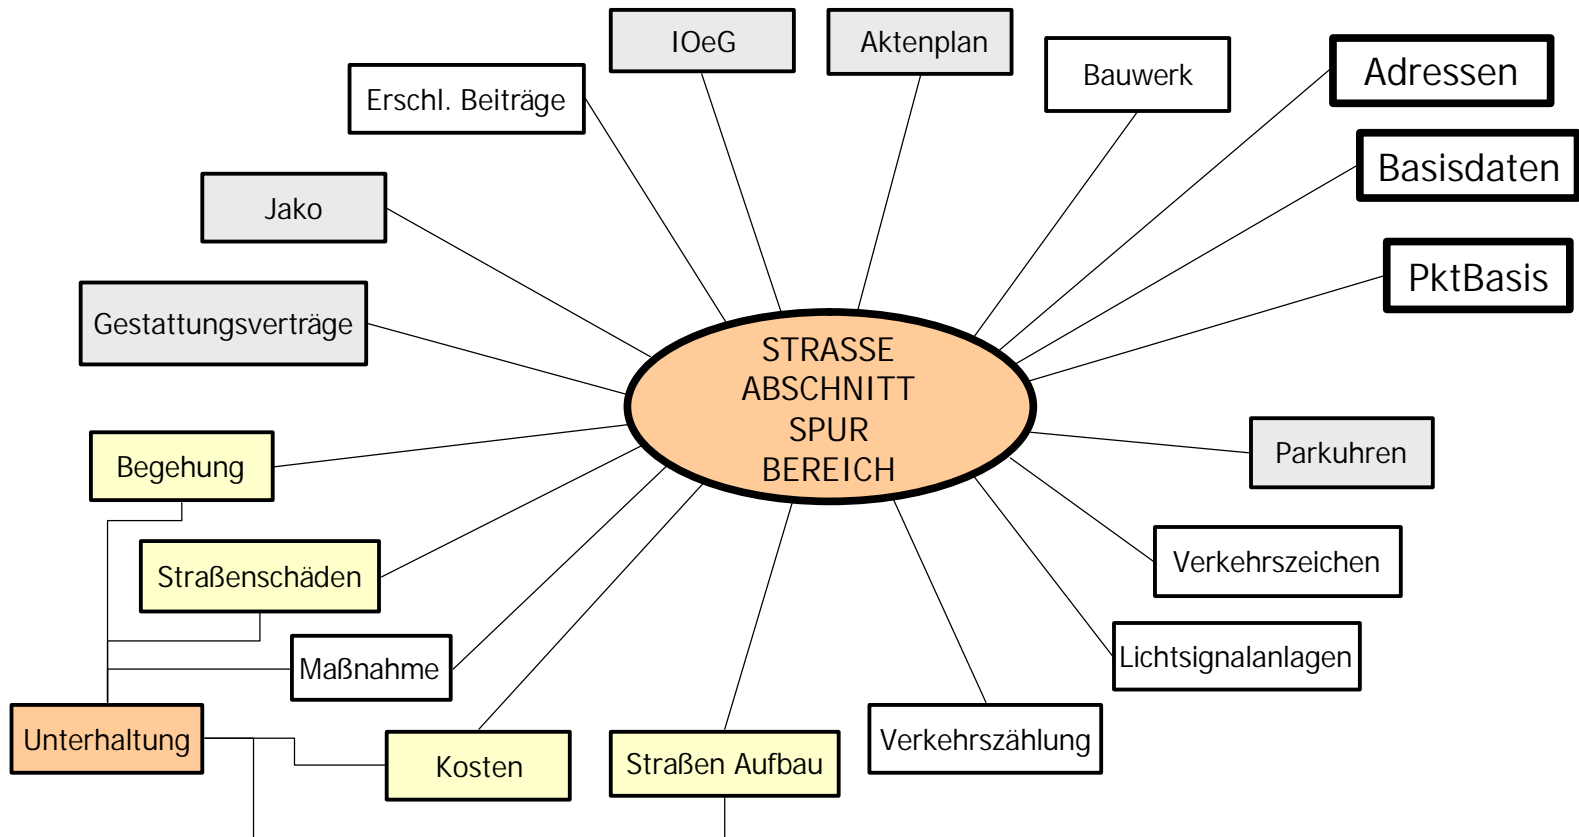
IOeG

Aktenplan

Bauwerk

Adressen

Erschl. Beiträge

Basisdaten

Jako

PktBasis

Gestattungsverträge

STRASSE
ABSCHNITT
SPUR
BEREICH

Begehung

Parkuhren

Straßenschäden

Verkehrszeichen

Maßnahme

Lichtsignalanlagen

Unterhaltung

Kosten

Straßen Aufbau

Verkehrszählung